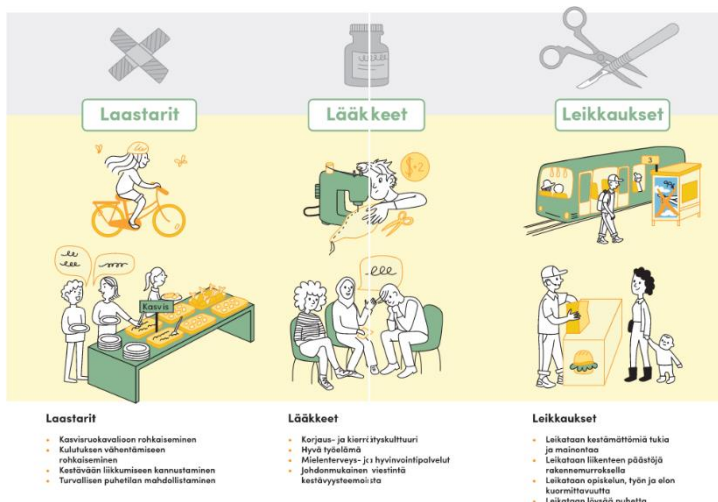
Laastarit

Lääkkeet

Leikkaukset

Kasvis

3

Laastarit

- Kasvisruokavalioon rohkaiseminen
- Kulutuksen vähentämiseen rohkaiseminen
- Kestävään liikkumiseen kannustaminen
- Turvallisen puhetilan mahdollistaminen

Lääkkeet

- Korjaus- ja kierrätyskulttuuri
- Hyvä työelämä
- Mielenterveys- ja hyvinvointipalvelut
- Johdonmukainen viestintä kestävyysteemoista

Leikkaukset

- Leikataan kestämättömiä tukia ja mainontaa
- Leikataan liikenteen päästöjä rakennemuutoksella
- Leikataan opiskelun, työn ja elon kuormittavuutta
- Leikataan lisää puhetta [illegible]